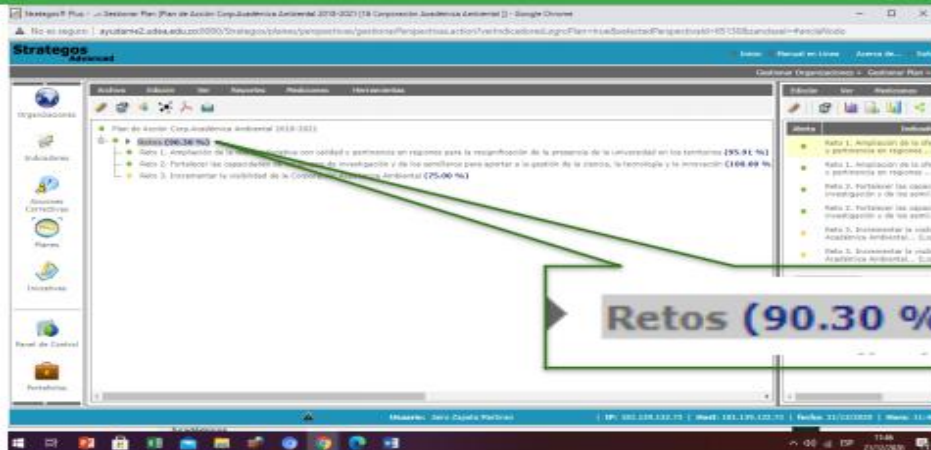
Strategos® Plus - ... Gestionar Plan [Plan de Acción Corp.Académica Ambiental 2018-2021 (16 Corporación Académica Ambiental)] - Google Chrome

No es seguro | ayudante2.sdea.edu.co:8080/Strategos/planes/perspectivas/gestionarPerspectivas.action?...

Strategos Advanced

Inicio Manual en Línea Acerca de...

Gestionar Organizaciones » Gestionar Plan »

Organizaciones
Indicadores
Acciones Correctivas
Planes
Iniciativas
Panel de Control
Portafolios

Archivo Edición Ver Reportes Mediciones Herramientas

Plan de Acción Corp.Académica Ambiental 2018-2021
Retos (90.30 %)
Reto 1. Ampliación de la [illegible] con calidad y pertinencia en regiones para la resignificación de la presencia de la universidad en los territorios (95.91 %)
Reto 2. Fortalecer las capacidades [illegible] de investigación y de los semilleros para aportar a la gestión de la ciencia, la tecnología y la innovación (100.00 %)
Reto 3. Incrementar la visibilidad de la Corpor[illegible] Ambiental (75.00 %)

Edición Ver Mediciones

Alerta Indicador
Reto 1. Ampliación de la ofe... y pertinencia en regiones ...
Reto 1. Ampliación de la ofe... y pertinencia en regiones ...
Reto 2. Fortalecer las capac... investigación y de los semi...
Reto 2. Fortalecer las capac... investigación y de los semi...
Reto 3. Incrementar la visib... Académica Ambiental... (L...
Reto 3. Incrementar la visib... Académica Ambiental... (L...

Retos (90.30 %

Usuario: Jairo Zapata Martínez | IP: 181.135.132.73 | Host: 181.135.132.73 | Fecha: 31/10/2020 | Hora: 11:4

11:46 31/10/2020